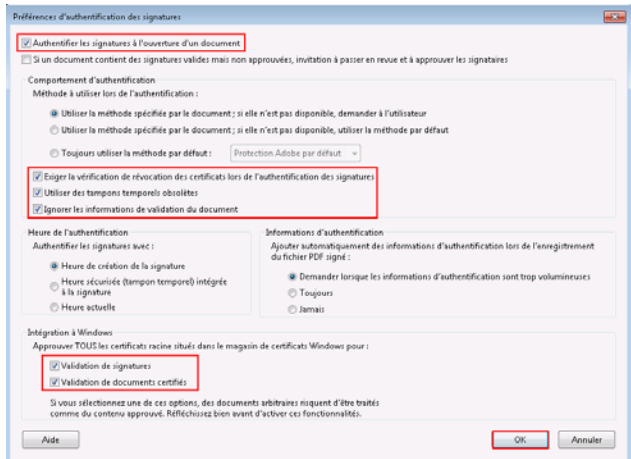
Préférences d'authentification des signatures

Authentifier les signatures à l'ouverture d'un document

Si un document contient des signatures valides mais non approuvées, invitation à passer en revue et à approuver les signataires

Comportement d'authentification

Méthode à utiliser lors de l'authentification :

Utiliser la méthode spécifiée par le document ; si elle n'est pas disponible, demander à l'utilisateur

Utiliser la méthode spécifiée par le document ; si elle n'est pas disponible, utiliser la méthode par défaut

Toujours utiliser la méthode par défaut : Protection Adobe par défaut

Exiger la vérification de révocation des certificats lors de l'authentification des signatures

Utiliser des tampons temporels obsolètes

Ignorer les informations de validation du document

Heure de l'authentification

Authentifier les signatures avec :

Heure de création de la signature

Heure sécurisée (tampon temporel) intégrée à la signature

Heure actuelle

Informations d'authentification

Ajouter automatiquement des informations d'authentification lors de l'enregistrement du fichier PDF signé :

Demander lorsque les informations d'authentification sont trop volumineuses

Toujours

Jamais

Intégration à Windows

Approuver TOUS les certificats racine situés dans le magasin de certificats Windows pour :

Validation de signatures

Validation de documents certifiés

Si vous sélectionnez une de ces options, des documents arbitraires risquent d'être traités comme du contenu approuvé. Réfléchissez bien avant d'activer ces fonctionnalités.

Aide

OK

Annuler